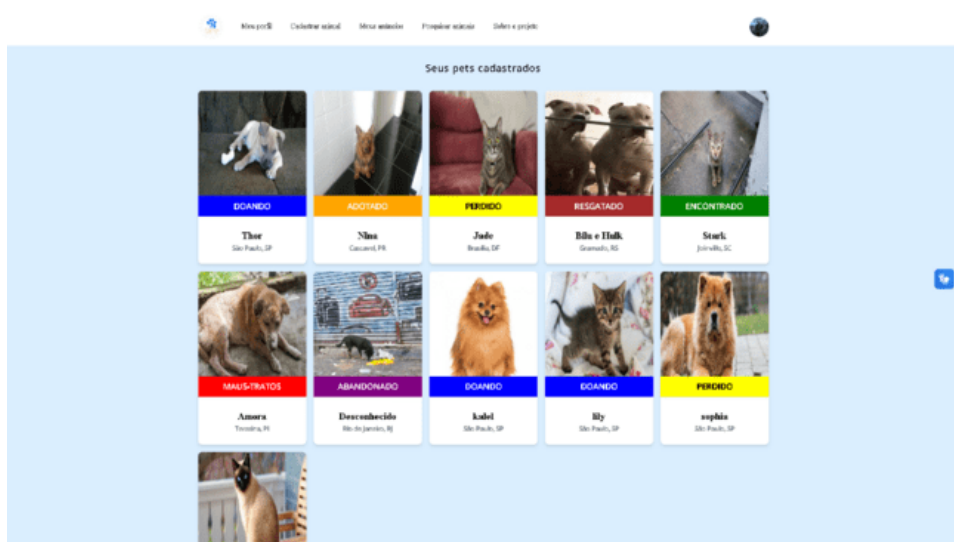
Meu perfil Cadastrar animal Meus animais Pesquisar animais Sobre o projeto

Seus pets cadastrados

DOANDO
Thor
São Paulo, SP

ADOTADO
Nina
Cascavel, PR

PERDIDO
Jade
Brasília, DF

RESGATADO
Bilu e Hulk
Gramado, RS

ENCONTRADO
Stark
Joinville, SC

MAUS-TRATOS
Amora
Teresina, PI

ABANDONADO
Desconhecido
Rio de Janeiro, RJ

DOANDO
kalel
São Paulo, SP

DOANDO
lily
São Paulo, SP

PERDIDO
sophia
São Paulo, SP